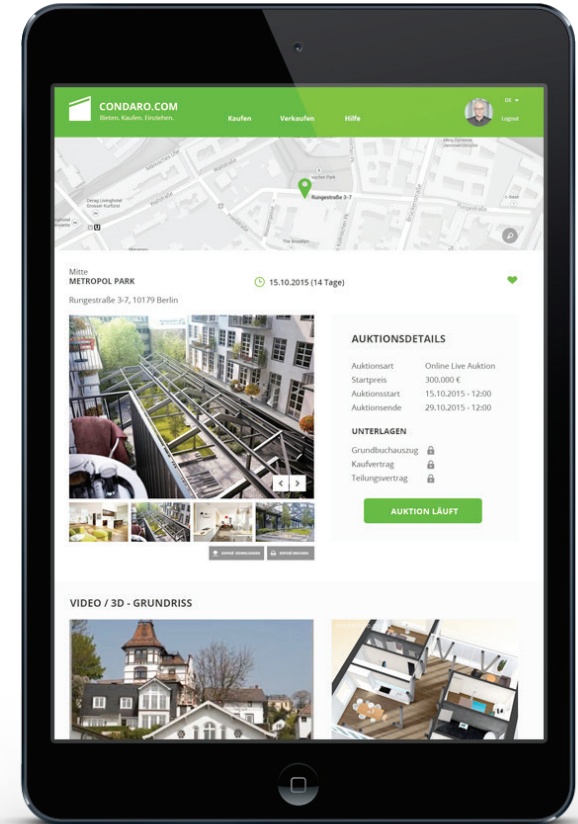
CONDARO.COM
Bieten. Kaufen. Einziehen.

Kaufen Verkaufen Hilfe

DE
Logout

Rungestraße 3-7

Mitte
METROPOL PARK
15.10.2015 (14 Tage)
Rungestraße 3-7, 10179 Berlin

AUKTIONSDETAILS

| Auktionsart | Online Live Auktion |
|---|---|
| Startpreis | 300.000 € |
| Auktionsstart | 15.10.2015 - 12:00 |
| Auktionsende | 29.10.2015 - 12:00 |

UNTERLAGEN
Grundbuchauszug
Kaufvertrag
Teilungsvertrag

AUKTION LÄUFT

VIDEO / 3D - GRUNDRISS